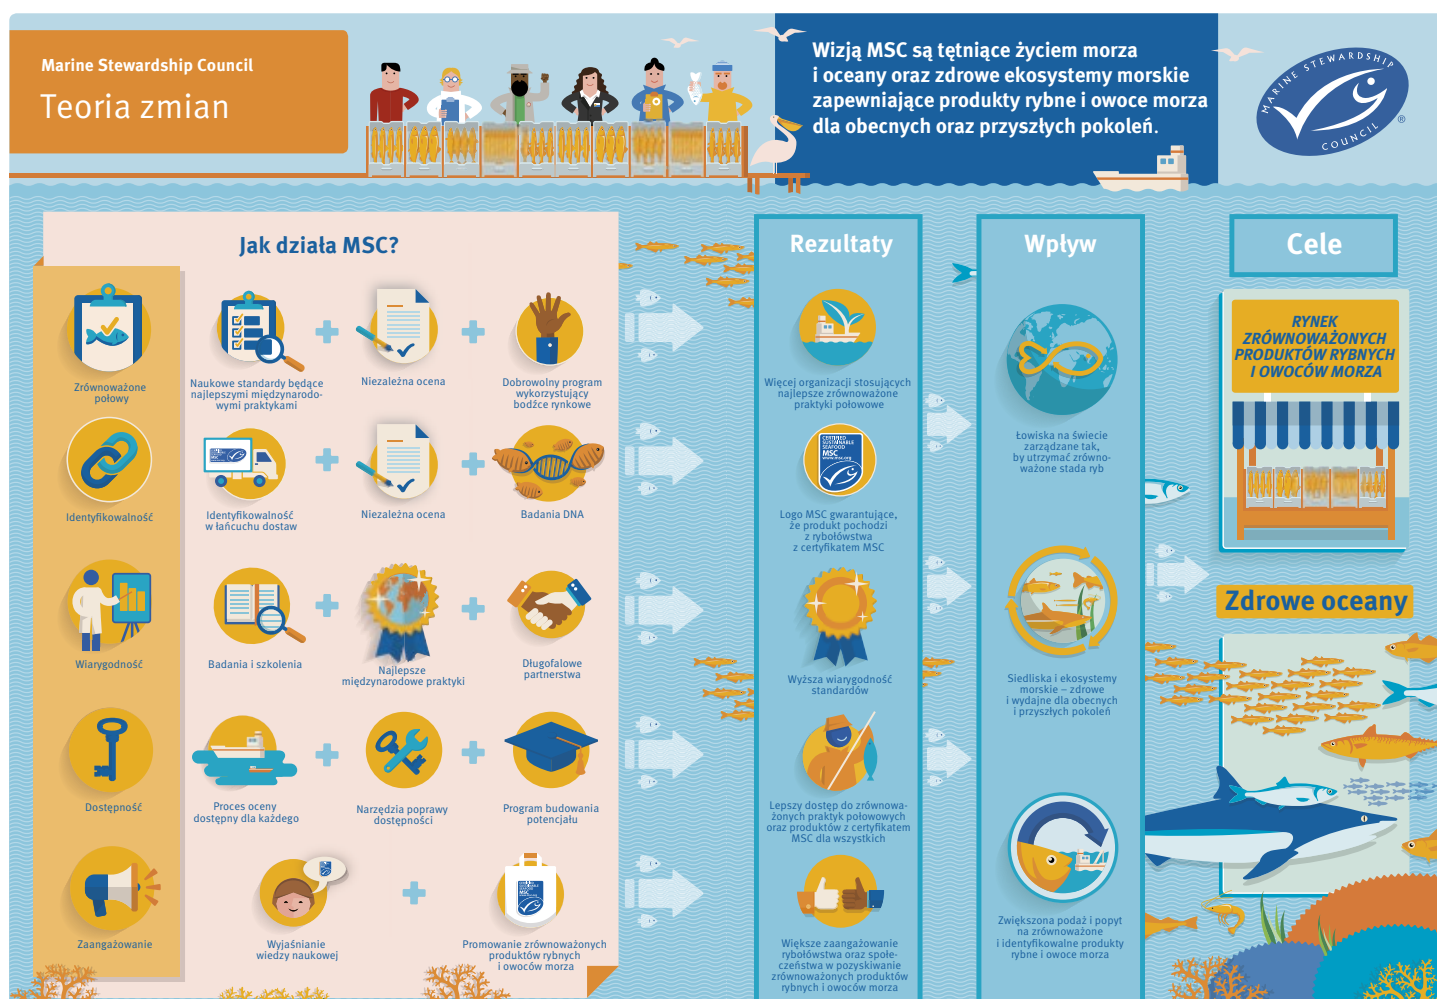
Marine Stewardship Council
Teoria zmian

Wizją MSC są tętniące życiem morza i oceany oraz zdrowe ekosystemy morskie zapewniające produkty rybne i owoce morza dla obecnych oraz przyszłych pokoleń.

MARINE STEWARDSHIP COUNCIL ®

Jak działa MSC?

Zrównoważone połowy

Naukowe standardy będące najlepszymi międzynarodowymi praktykami

Niezależna ocena

Dobrowolny program wykorzystujący bodźce rynkowe

Identyfikowalność

Identyfikowalność w łańcuchu dostaw

MSC

Niezależna ocena

Badania DNA

Wiarygodność

Badania i szkolenia

Najlepsze międzynarodowe praktyki

Długofalowe partnerstwa

Dostępność

Proces oceny dostępny dla każdego

Narzędzia poprawy dostępności

Program budowania potencjału

Zaangażowanie

Wyjaśnianie wiedzy naukowej

Promowanie zrównoważonych produktów rybnych i owoców morza

Rezultaty

Więcej organizacji stosujących najlepsze zrównoważone praktyki połowowe

CERTIFIED SUSTAINABLE SEAFOOD MSC

Logo MSC gwarantujące, że produkt pochodzi z rybołówstwa z certyfikatem MSC

Wyższa wiarygodność standardów

Lepszy dostęp do zrównoważonych praktyk połowowych oraz produktów z certyfikatem MSC dla wszystkich

Większe zaangażowanie rybołówstwa oraz społeczeństwa w pozyskiwanie zrównoważonych produktów rybnych i owoców morza

Wpływ

Łowiska na świecie zarządzane tak, by utrzymać zrównoważone stada ryb

Siedliska i ekosystemy morskie – zdrowe i wydajne dla obecnych i przyszłych pokoleń

Zwiększona podaż i popyt na zrównoważone i identyfikowalne produkty rybne i owoce morza

Cele

RYNEK ZRÓWNOWAŻONYCH PRODUKTÓW RYBNYCH I OWOCÓW MORZA

Zdrowe oceany